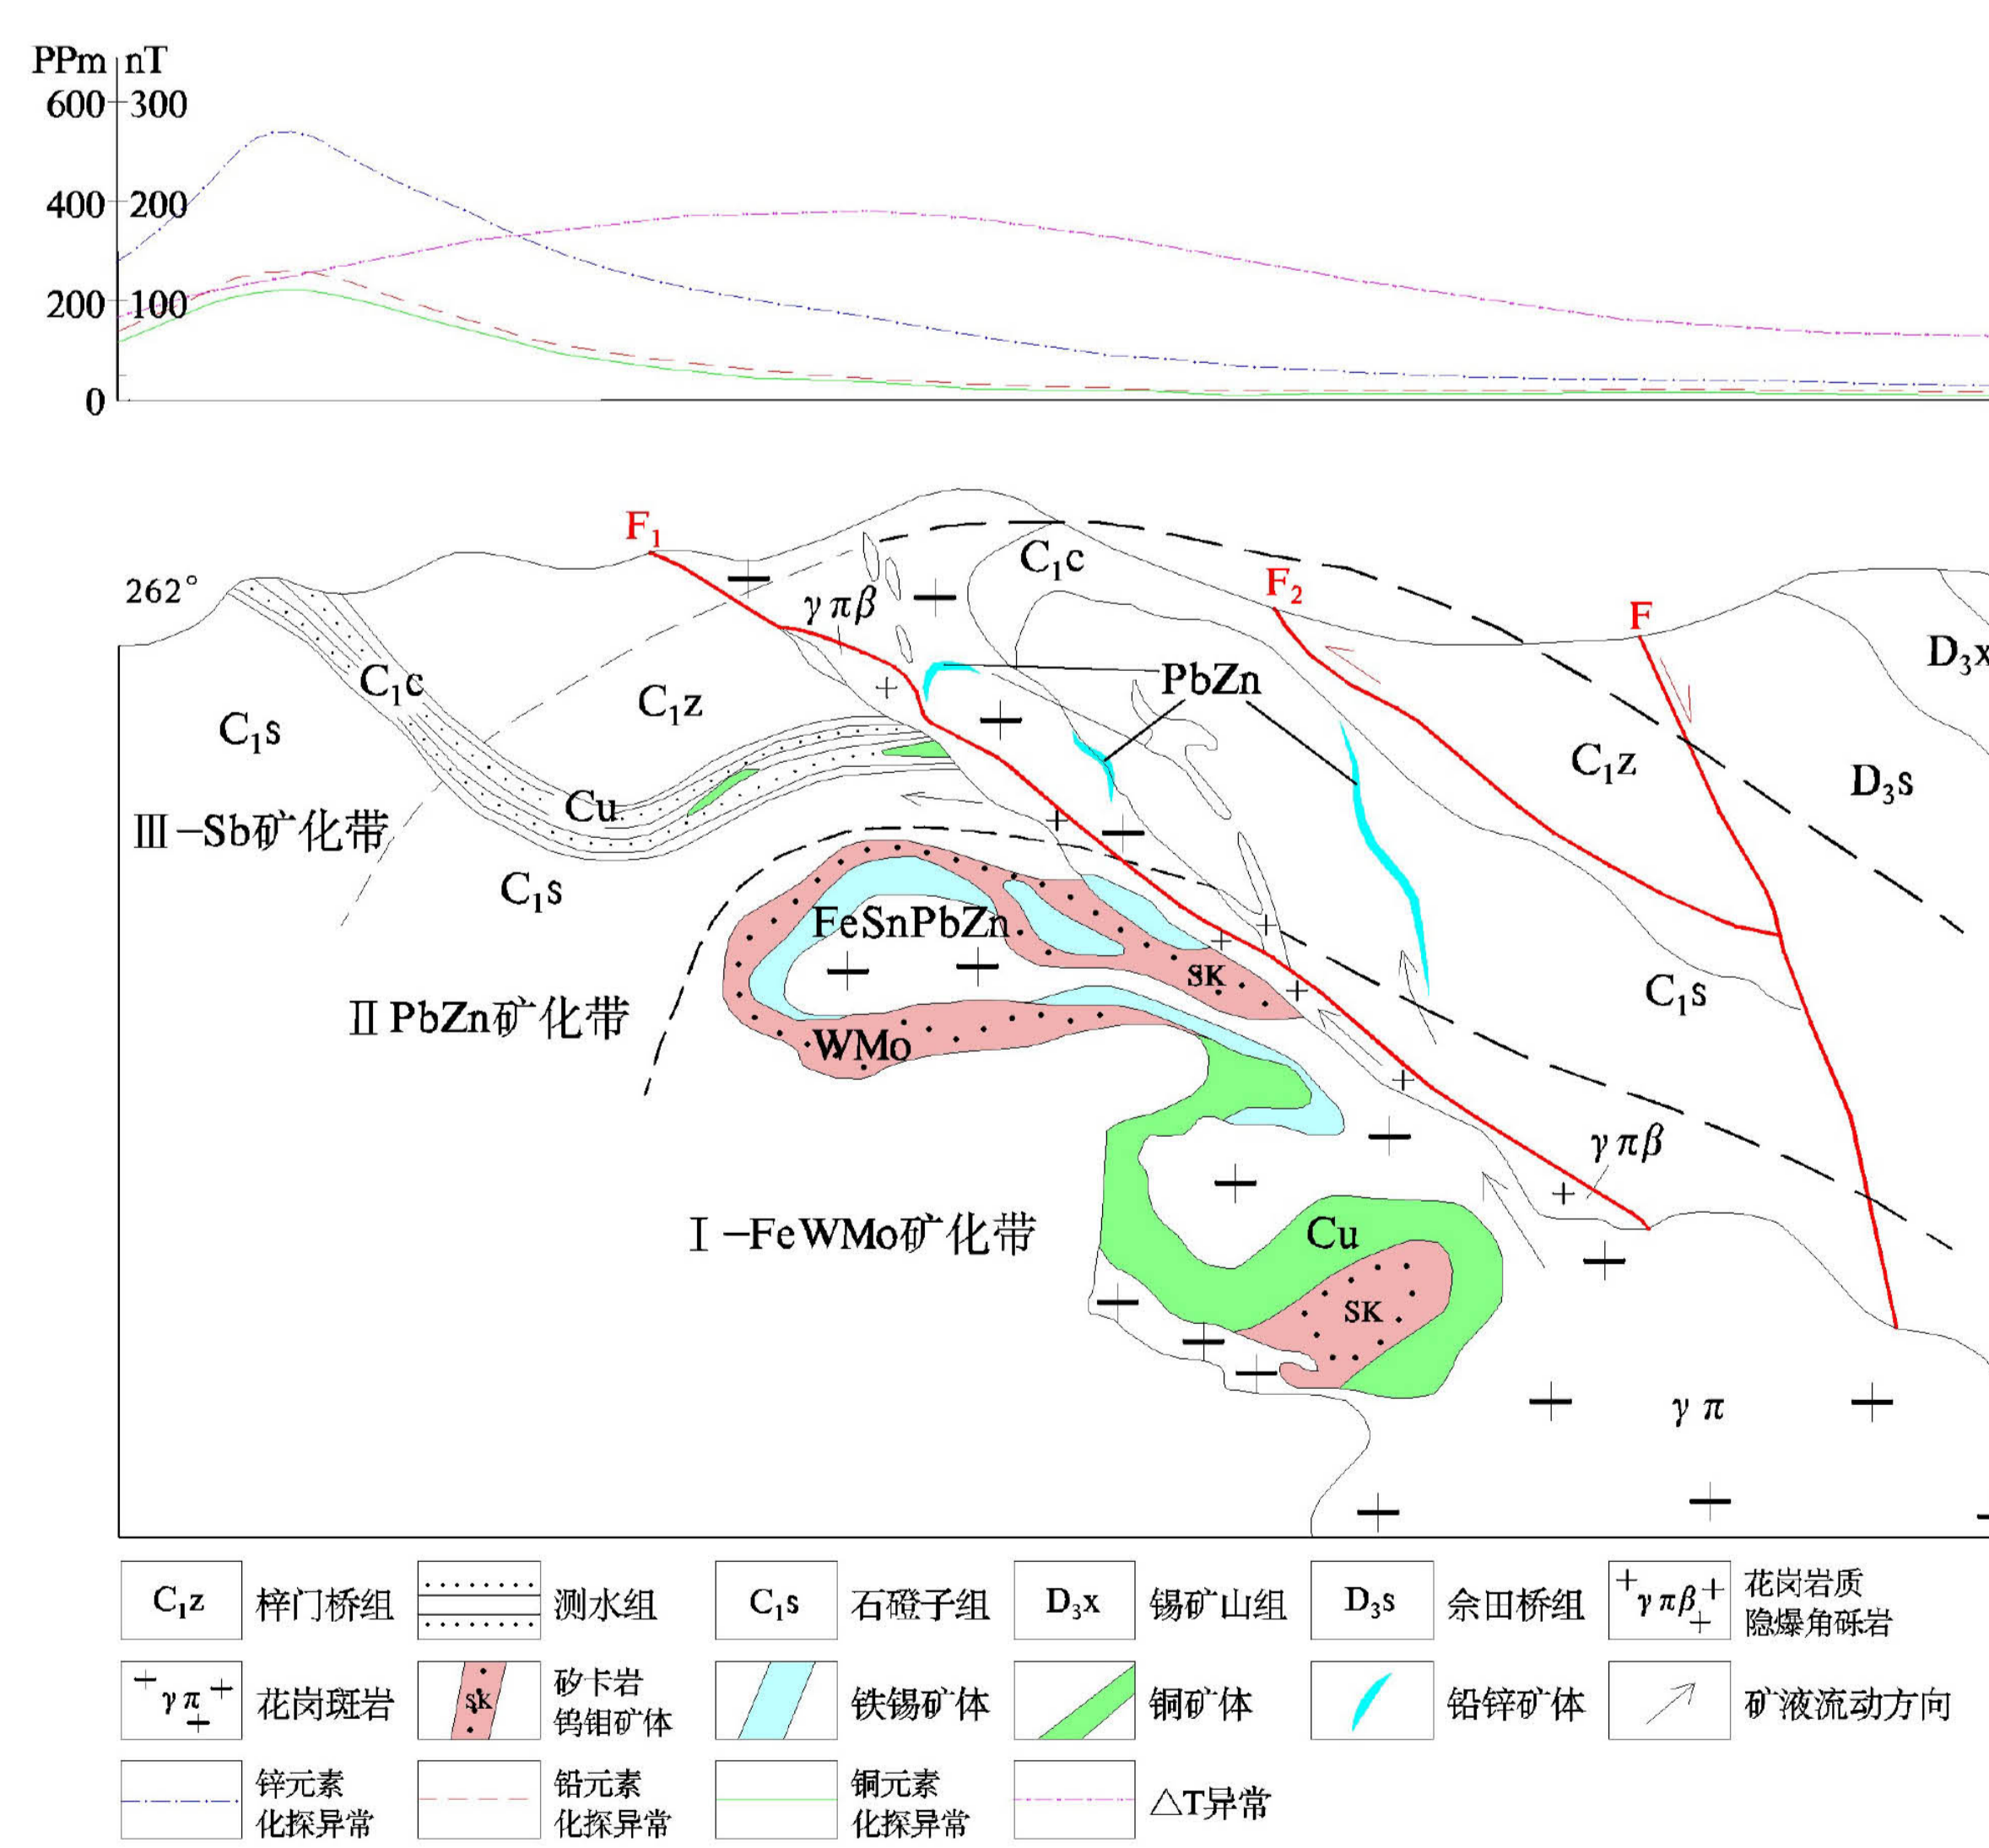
PPm nT
600 300
400 200
200 100
0

262°
$F_1$
$F_2$
F
$C_1c$
$C_1c$
$\gamma\pi\beta$
PbZn
$D_3x$
$C_1s$
$C_1z$
$C_1z$
$D_3s$
Cu
Ⅲ−Sb矿化带
$C_1s$
FeSnPbZn
SK
$C_1s$
Ⅱ PbZn矿化带
WMo
$\gamma\pi\beta$
Ⅰ−FeWMo矿化带
Cu
SK
$\gamma\pi$

| $C_1z$ | 梓门桥组 | | 测水组 | $C_1s$ | 石磴子组 | $D_3x$ | 锡矿山组 | $D_3s$ | 佘田桥组 | $\gamma\pi\beta$ | 花岗岩质隐爆角砾岩 |
|---|---|---|---|---|---|---|---|---|---|---|---|
| $\gamma\pi$ | 花岗斑岩 | sk | 矽卡岩钨钼矿体 | | 铁锡矿体 | | 铜矿体 | | 铅锌矿体 | | 矿液流动方向 |
| | 锌元素化探异常 | | 铅元素化探异常 | | 铜元素化探异常 | | △T异常 | | | | |